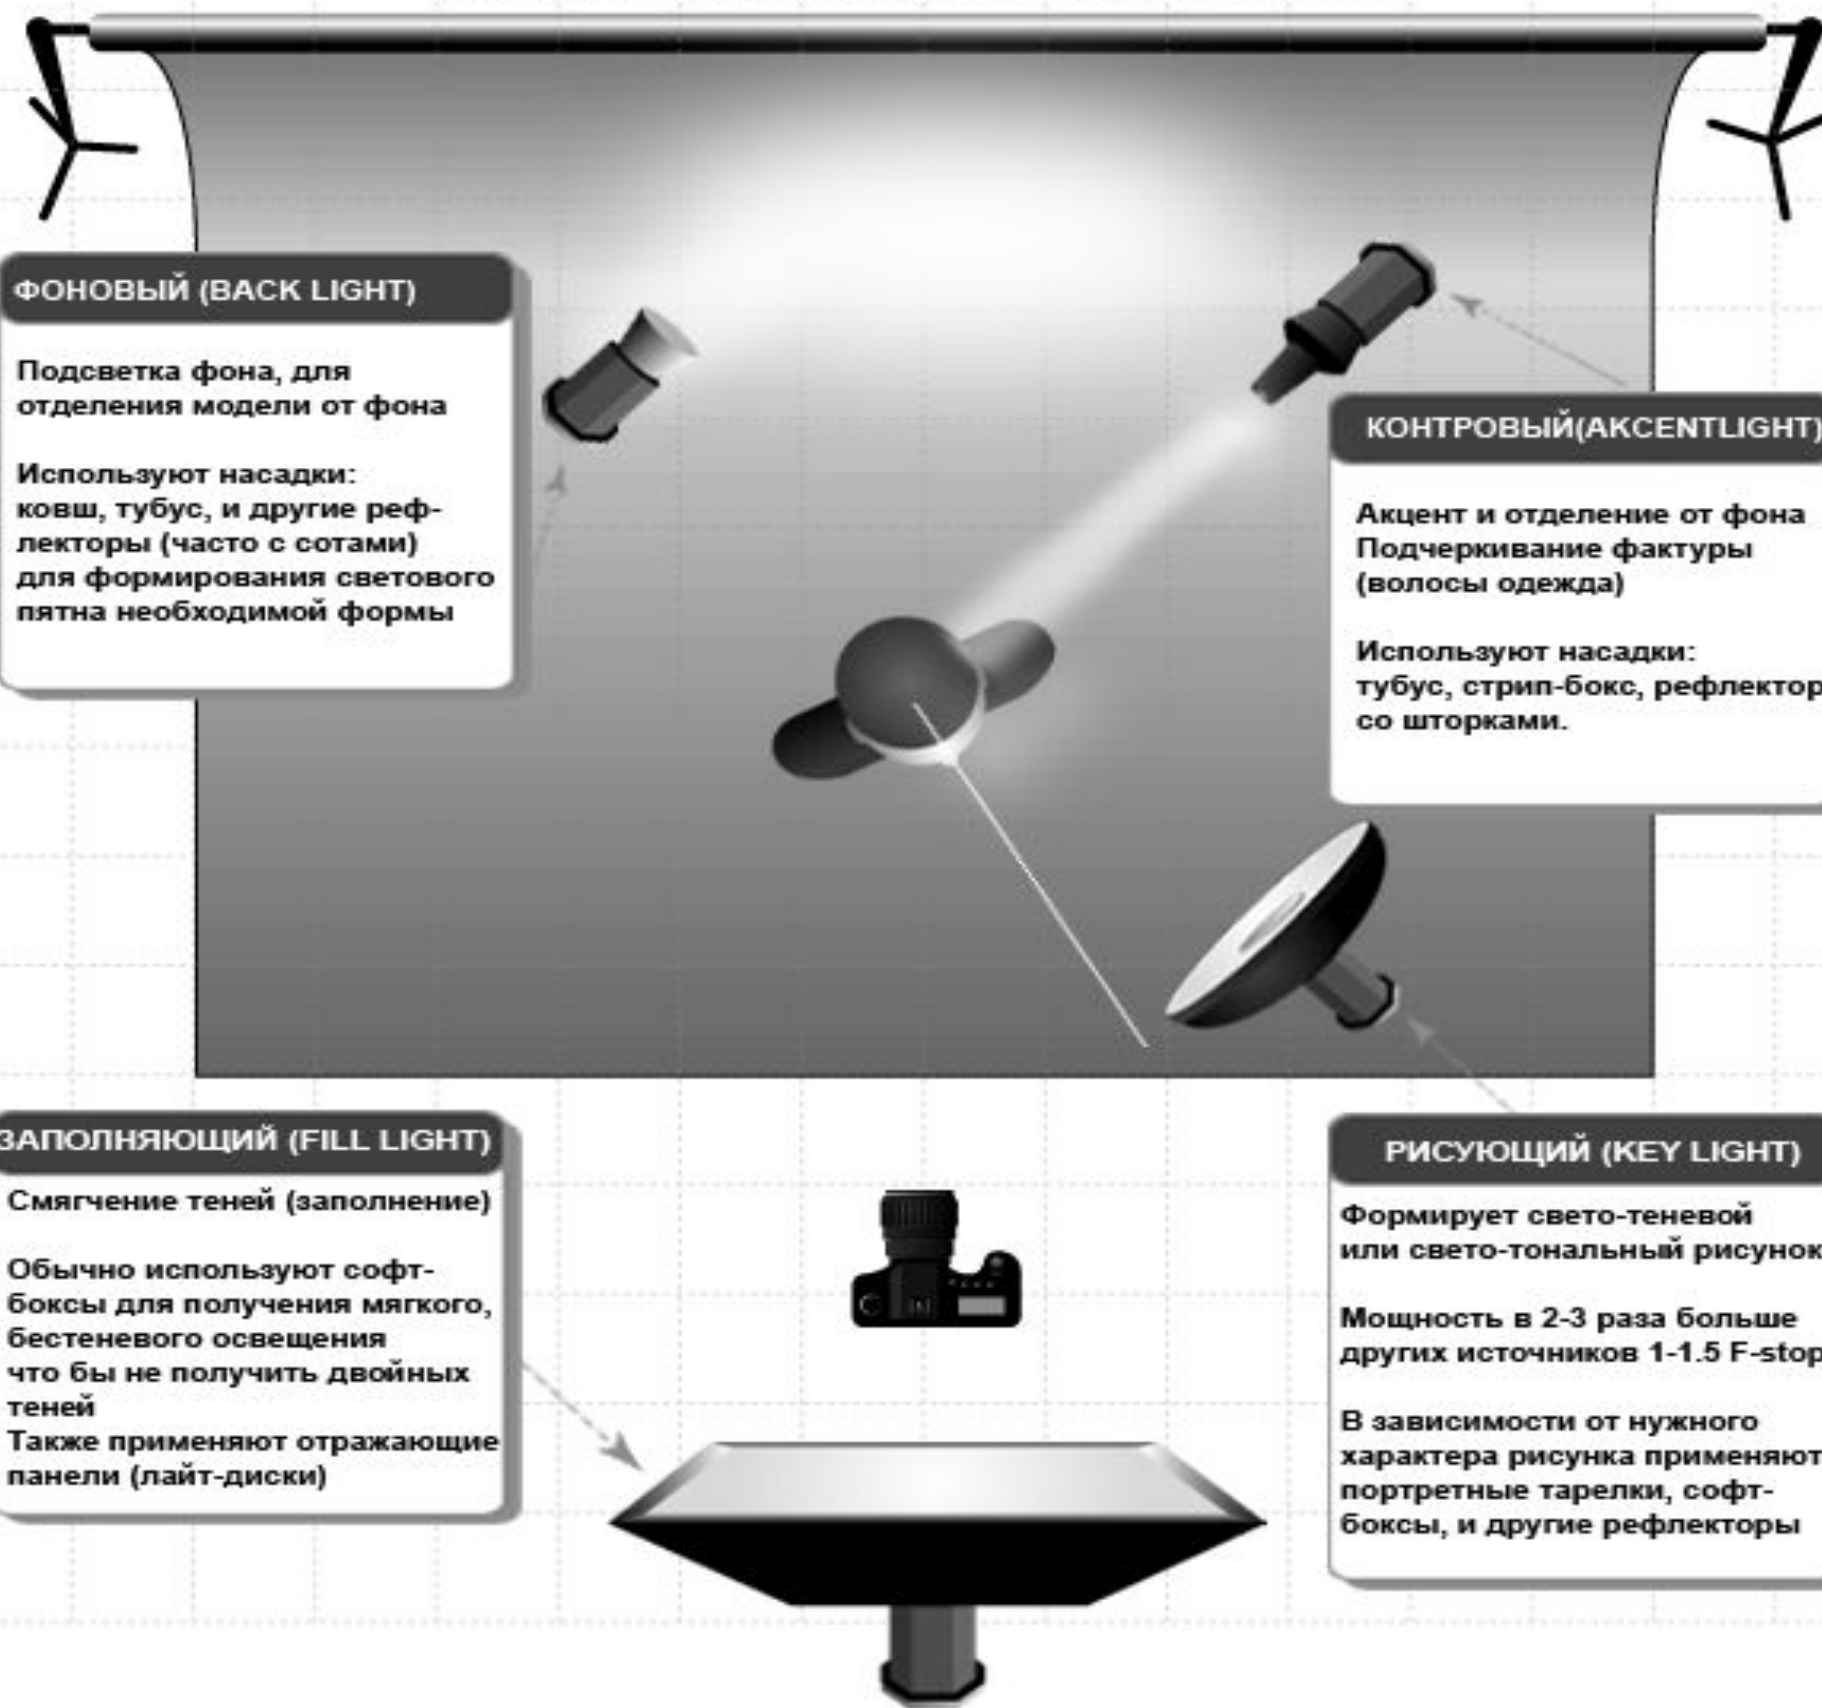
ФОНОВЫЙ (BACK LIGHT)

Подсветка фона, для отделения модели от фона

Используют насадки: ковш, тубус, и другие рефлекторы (часто с сотами) для формирования светового пятна необходимой формы

КОНТРОВЫЙ(AKCENTLIGHT)

Акцент и отделение от фона Подчеркивание фактуры (волосы одежда)

Используют насадки: тубус, стрип-бокс, рефлектор со шторками.

ЗАПОЛНЯЮЩИЙ (FILL LIGHT)

Смягчение теней (заполнение)

Обычно используют софтбоксы для получения мягкого, бестеневого освещения что бы не получить двойных теней
Также применяют отражающие панели (лайт-диски)

РИСУЮЩИЙ (KEY LIGHT)

Формирует свето-теневой или свето-тональный рисунок

Мощность в 2-3 раза больше других источников 1-1.5 F-stop

В зависимости от нужного характера рисунка применяют портретные тарелки, софтбоксы, и другие рефлекторы